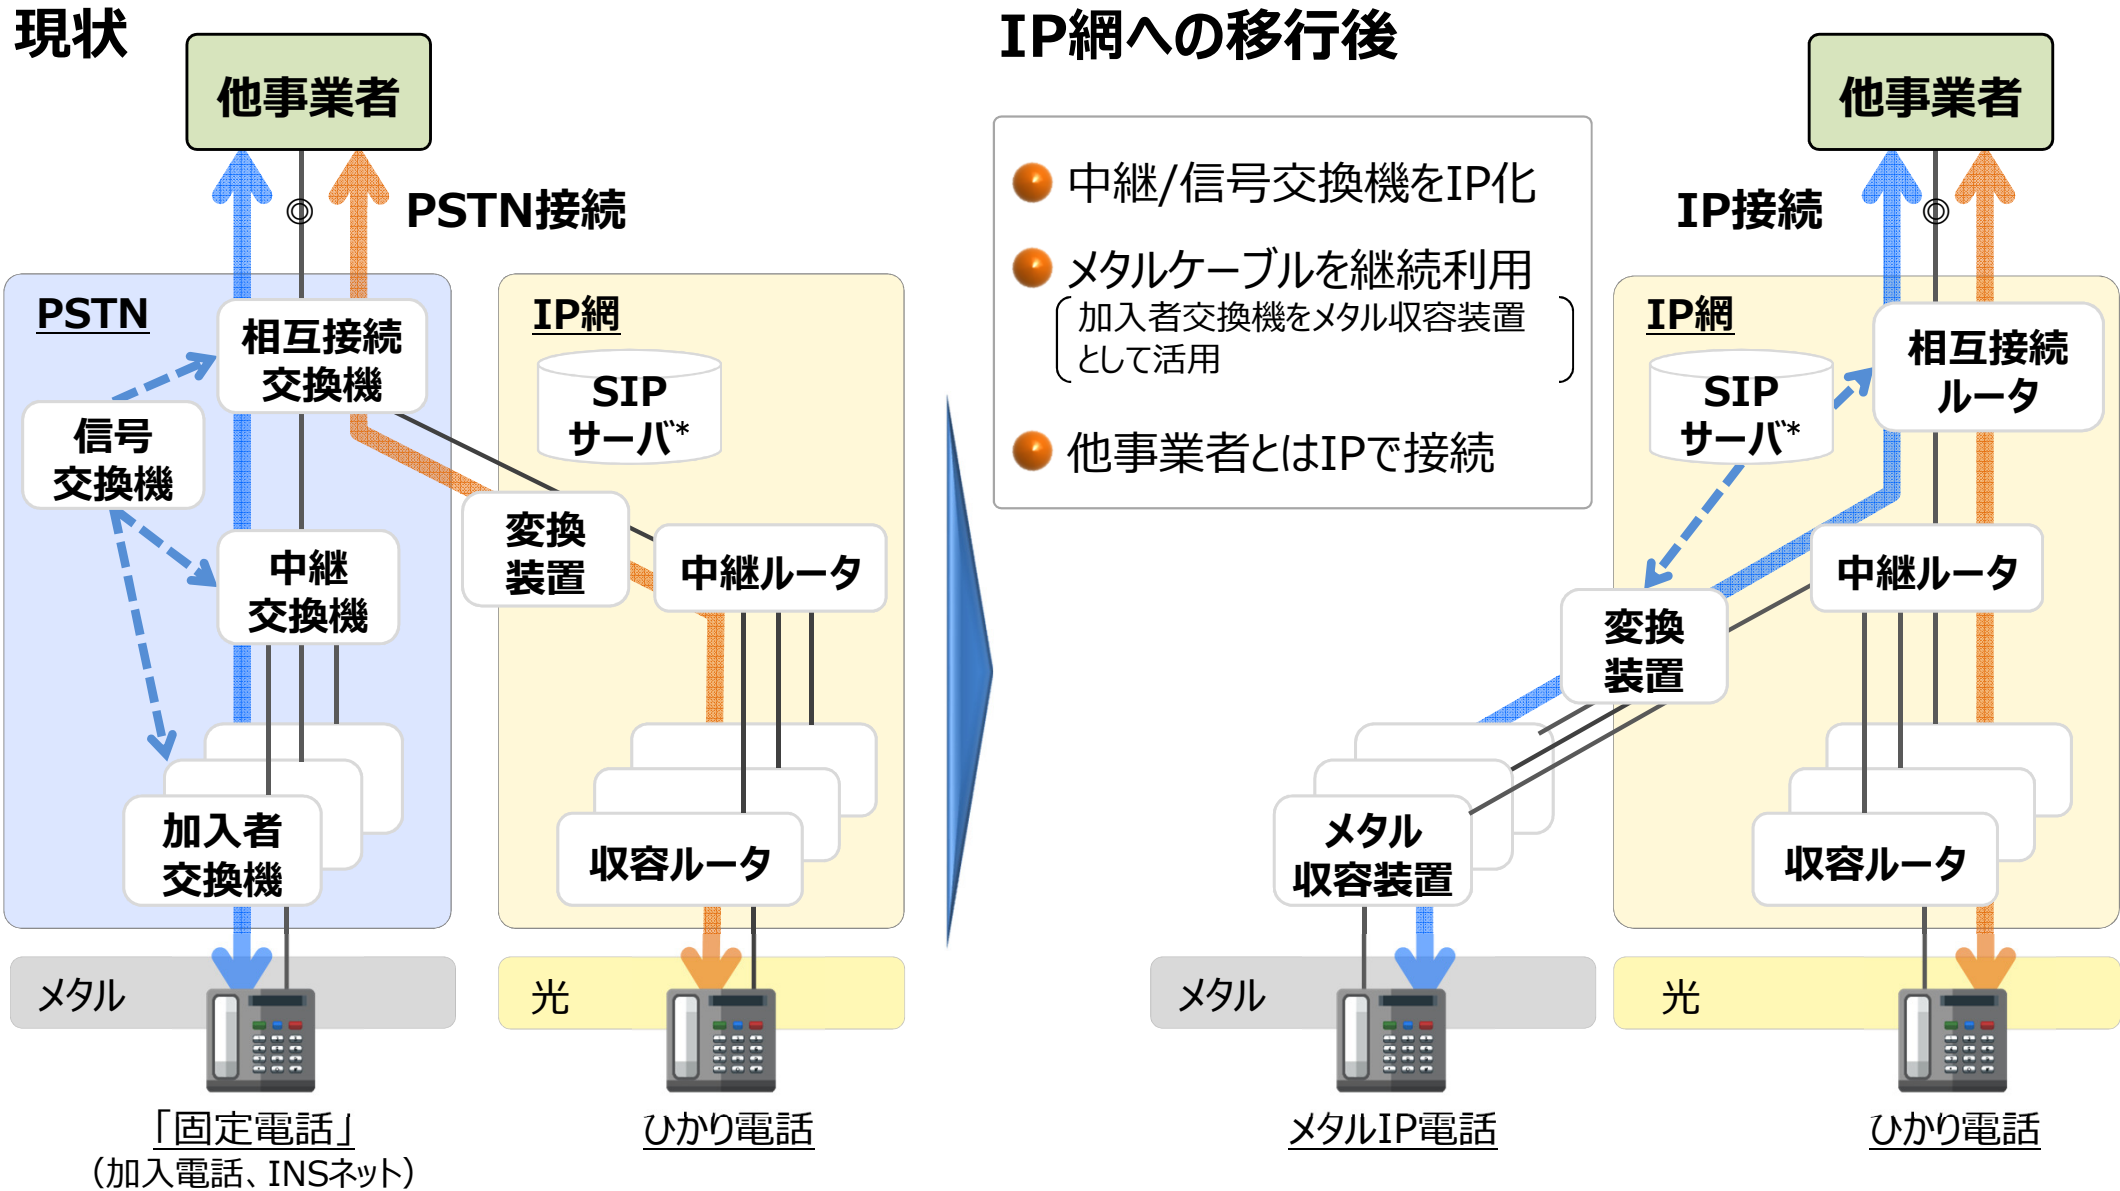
現状

他事業者

◎

PSTN接続

PSTN

相互接続交換機

信号交換機

中継交換機

加入者交換機

メタル

「固定電話」
（加入電話、INSネット）

IP網

SIP サーバ*

変換装置

中継ルータ

収容ルータ

光

ひかり電話

IP網への移行後

中継/信号交換機をIP化

メタルケーブルを継続利用
（加入者交換機をメタル収容装置として活用）

他事業者とはIPで接続

他事業者

IP接続

◎

IP網

SIP サーバ*

相互接続ルータ

中継ルータ

変換装置

メタル収容装置

収容ルータ

メタル

光

メタルIP電話

ひかり電話